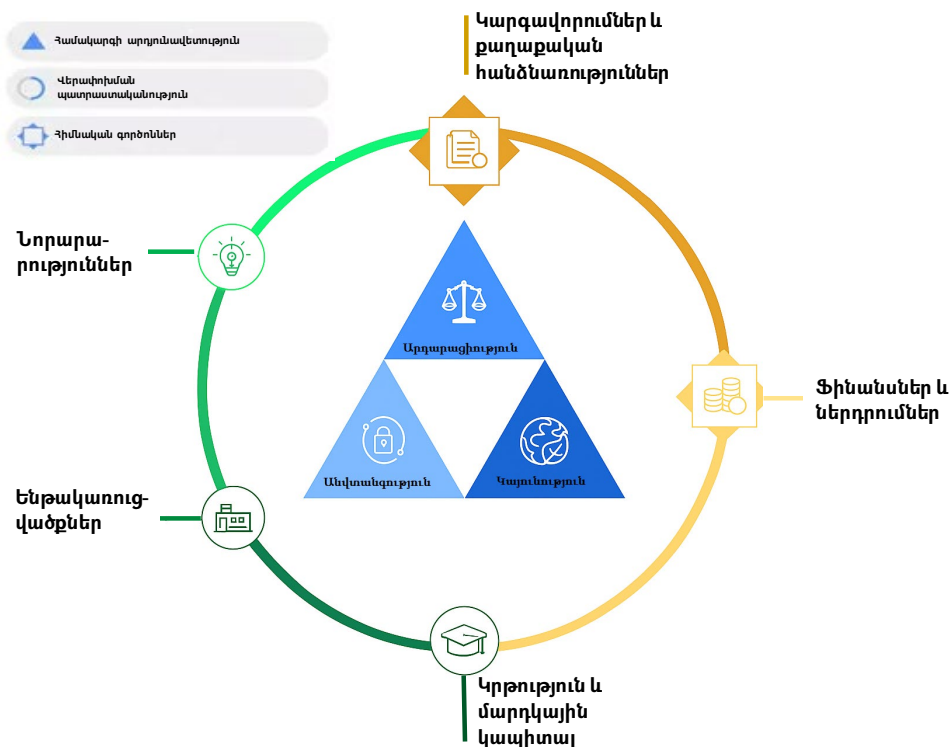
Համակարգի արդյունավետություն

Վերափոխման պատրաստակամություն

Հիմնական գործոններ

Կարգավորումներ և քաղաքական հանձնառություններ

Նորարարություններ

Արդարացիություն

Անվտանգություն

Կայունություն

Ֆինանսներ և ներդրումներ

Ենթակառուցվածքներ

Կրթություն և մարդկային կապիտալ